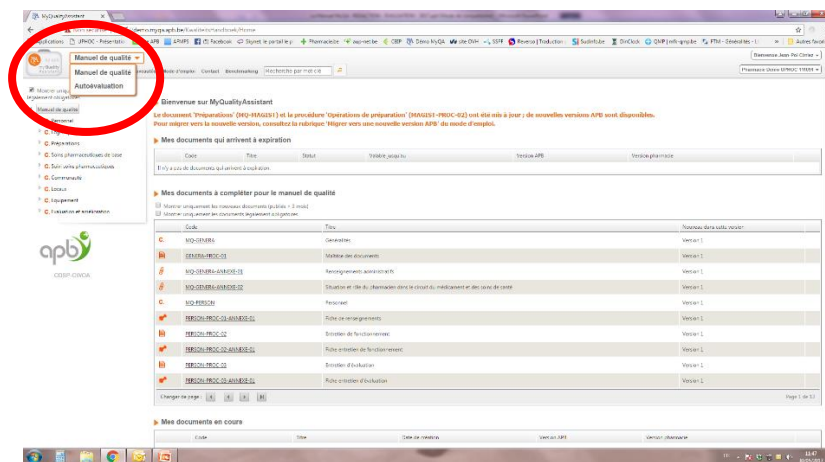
MyQualityAssistant ×

demo.myqa.apb.be/Dashboard/Home

Applications JPHOC - Présentation APB EPAPS Facebook Signet le portail le p... Pharmacie.be aep-net.be CBIP Démo MyQA site DVH SSPF Reverso | Traduction Sudinfo.be DinClock QMP | mfr-qmp.be PTM - Sérévisites - Li... » Autres favoris

Manuel de qualité
Manuel de qualité
Autoévaluation

Mode d'emploi Contact Benchmarking Recherche par mot-clé

Bienvenue Jean-Paul Cimad
Pharmacie Usine EPNUC TRIER

Manuel de qualité
C. Personnel
C. Préparations
C. Soins pharmaceutiques de base
C. Soins pharmaceutiques
C. Communauté
C. Locaux
C. Équipement
C. Évaluation et amélioration

apb
CBSP-OWOB

Bienvenue sur MyQualityAssistant

Le document 'Préparations' (MQ-MAGIST) et la procédure 'Opérations de préparation' (MAGIST-PROC-02) ont été mis à jour ; de nouvelles versions APB sont disponibles. Pour migrer vers la nouvelle version, consultez la rubrique 'Migrer vers une nouvelle version APB' du mode d'emploi.

Mes documents qui arrivent à expiration

| Code | Titre | Statut | Validité acquise | Version APB | Version pharmacie |
|---|---|---|---|---|---|
| Il n'y a pas de documents qui arrivent à expiration | | | | | |

Mes documents à compléter pour le manuel de qualité

Montrer uniquement les nouveaux documents (publiés < 3 mois)
Montrer uniquement les documents légalement obligatoires

| Code | Titre | Nouveaux dans cette version |
|---|---|---|
| MQ-GENERA | Généralités | Version 1 |
| GENERA-PROC-01 | Maîtrise des documents | Version 1 |
| MQ-GENERA-ANNEXE-01 | Renseignements administratifs | Version 1 |
| MQ-GENERA-ANNEXE-02 | Situation et rôle du pharmacien dans le circuit du médicament et des soins de santé | Version 1 |
| MQ-PERSON | Personnel | Version 1 |
| PERSON-PROC-01-ANNEXE-01 | Fiche de renseignements | Version 1 |
| PERSON-PROC-02 | Entretien de fonctionnement | Version 1 |
| PERSON-PROC-02-ANNEXE-01 | Fiche entretien de fonctionnement | Version 1 |
| PERSON-PROC-03 | Entretien d'évaluation | Version 1 |
| PERSON-PROC-03-ANNEXE-01 | Fiche entretien d'évaluation | Version 1 |

Changer de page 1 2 3

Page 1 de 11

Mes documents en cours

| Code | Titre | Date de création | Version APB | Version pharmacie |
|---|---|---|---|---|

11:47